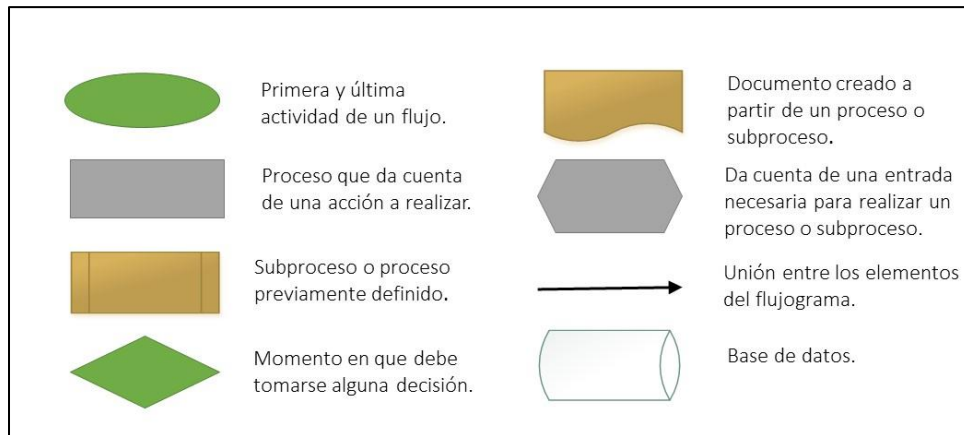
Primera y última actividad de un flujo.

Proceso que da cuenta de una acción a realizar.

Subproceso o proceso previamente definido.

Momento en que debe tomarse alguna decisión.

Documento creado a partir de un proceso o subproceso.

Da cuenta de una entrada necesaria para realizar un proceso o subproceso.

Unión entre los elementos del flujograma.

Base de datos.